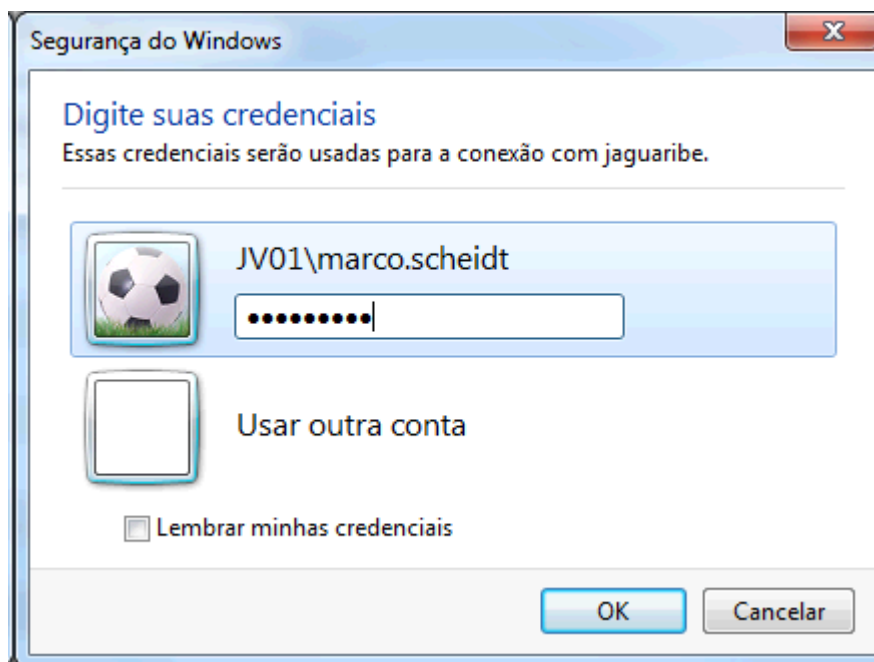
Segurança do Windows

X

Digite suas credenciais

Essas credenciais serão usadas para a conexão com jaguaribe.

JV01\marco.scheidt

•••••••••

Usar outra conta

Lembrar minhas credenciais

OK

Cancelar